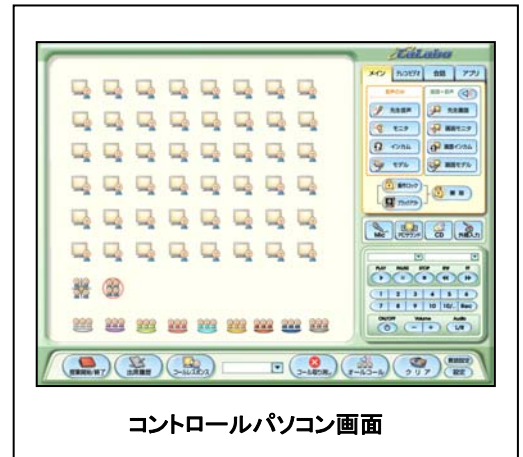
CaLabo

メイン
テレビビデオ
会話
アプリ

先生音声
先生画面
モニタ
画面モニタ
インカム
画面インカム
モデル
画面モデル
操作ロック
ブロック
解除

MIC
PCサウンド
CD
外部入力

PLAY
PAUSE
STOP
REW
FF

1
2
3
4
5
6
7
8
9
10
10/.
Rec

ON/OFF
Volume
Audio

授業開始/終了
出席履歴
コールレスポンス
コール取り消し
オールコール
クリア
設定

コントロールパソコン画面